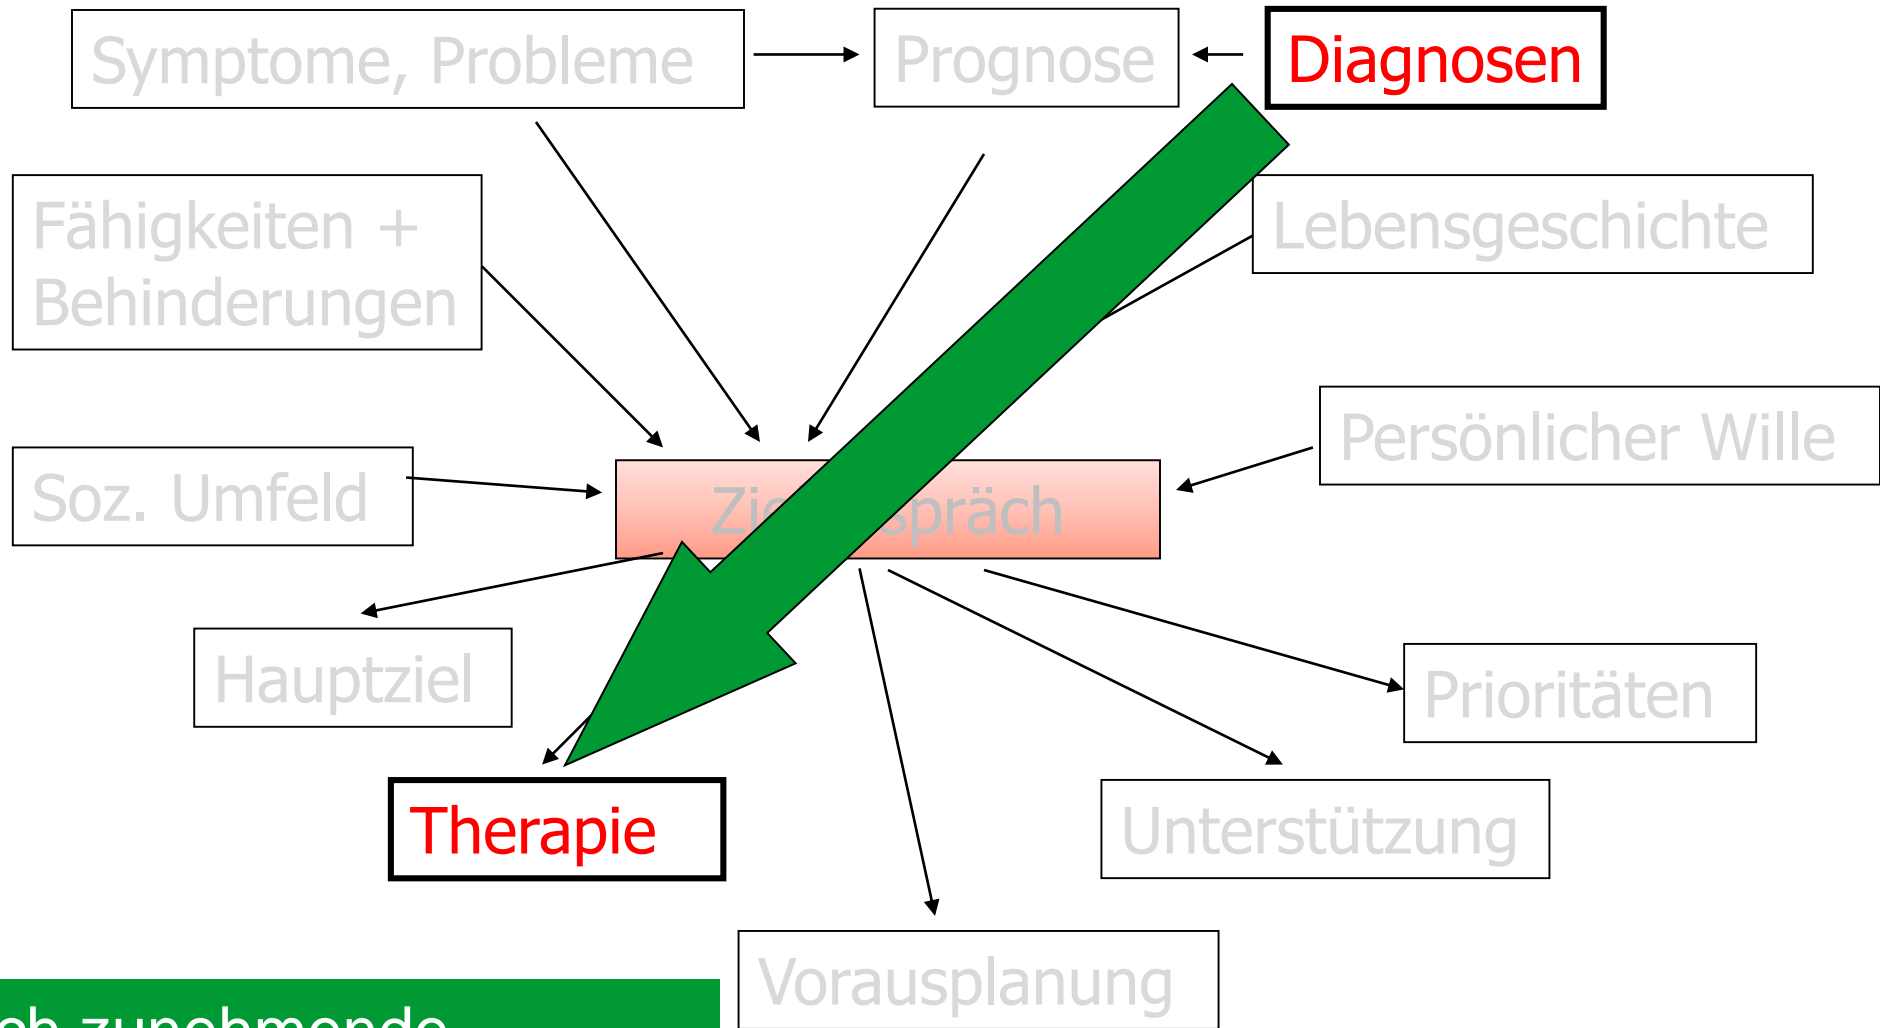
Symptome, Probleme

Prognose

Diagnosen

Fähigkeiten + Behinderungen

Lebensgeschichte

Persönlicher Wille

Soz. Umfeld

Zi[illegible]spräch

Hauptziel

Prioritäten

Therapie

Unterstützung

Vorausplanung

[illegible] zunehmende